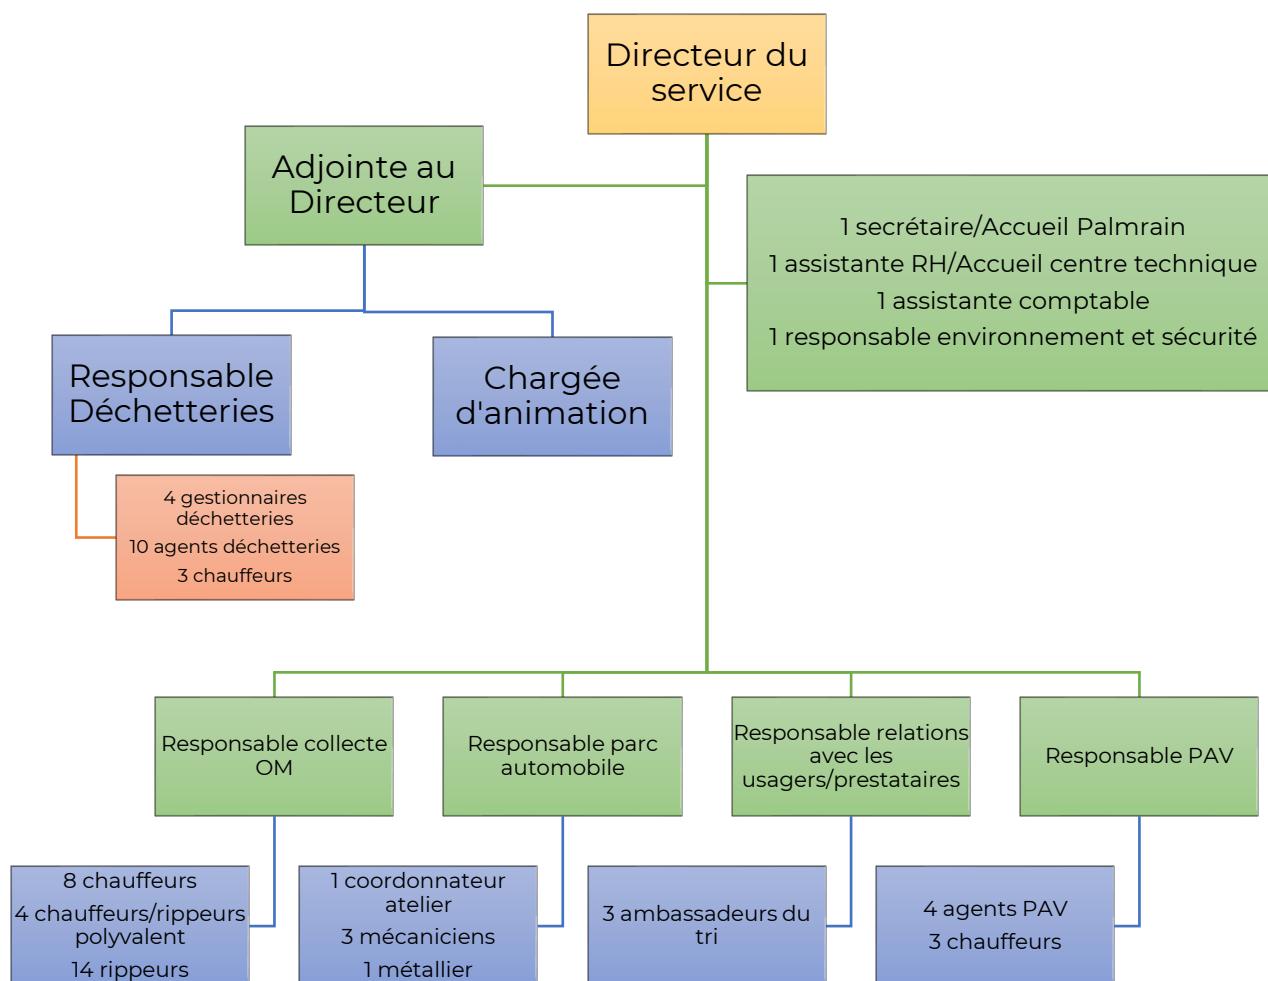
Directeur du service

Adjointe au Directeur

1 secrétaire/Accueil Palmrain
1 assistante RH/Accueil centre technique
1 assistante comptable
1 responsable environnement et sécurité

Responsable Déchetteries

Chargée d'animation

4 gestionnaires déchetteries
10 agents déchetteries
3 chauffeurs

Responsable collecte OM

Responsable parc automobile

Responsable relations avec les usagers/prestataires

Responsable PAV

8 chauffeurs
4 chauffeurs/rippeurs polyvalent
14 rippeurs

1 coordonnateur atelier
3 mécaniciens
1 métallier

3 ambassadeurs du tri

4 agents PAV
3 chauffeurs